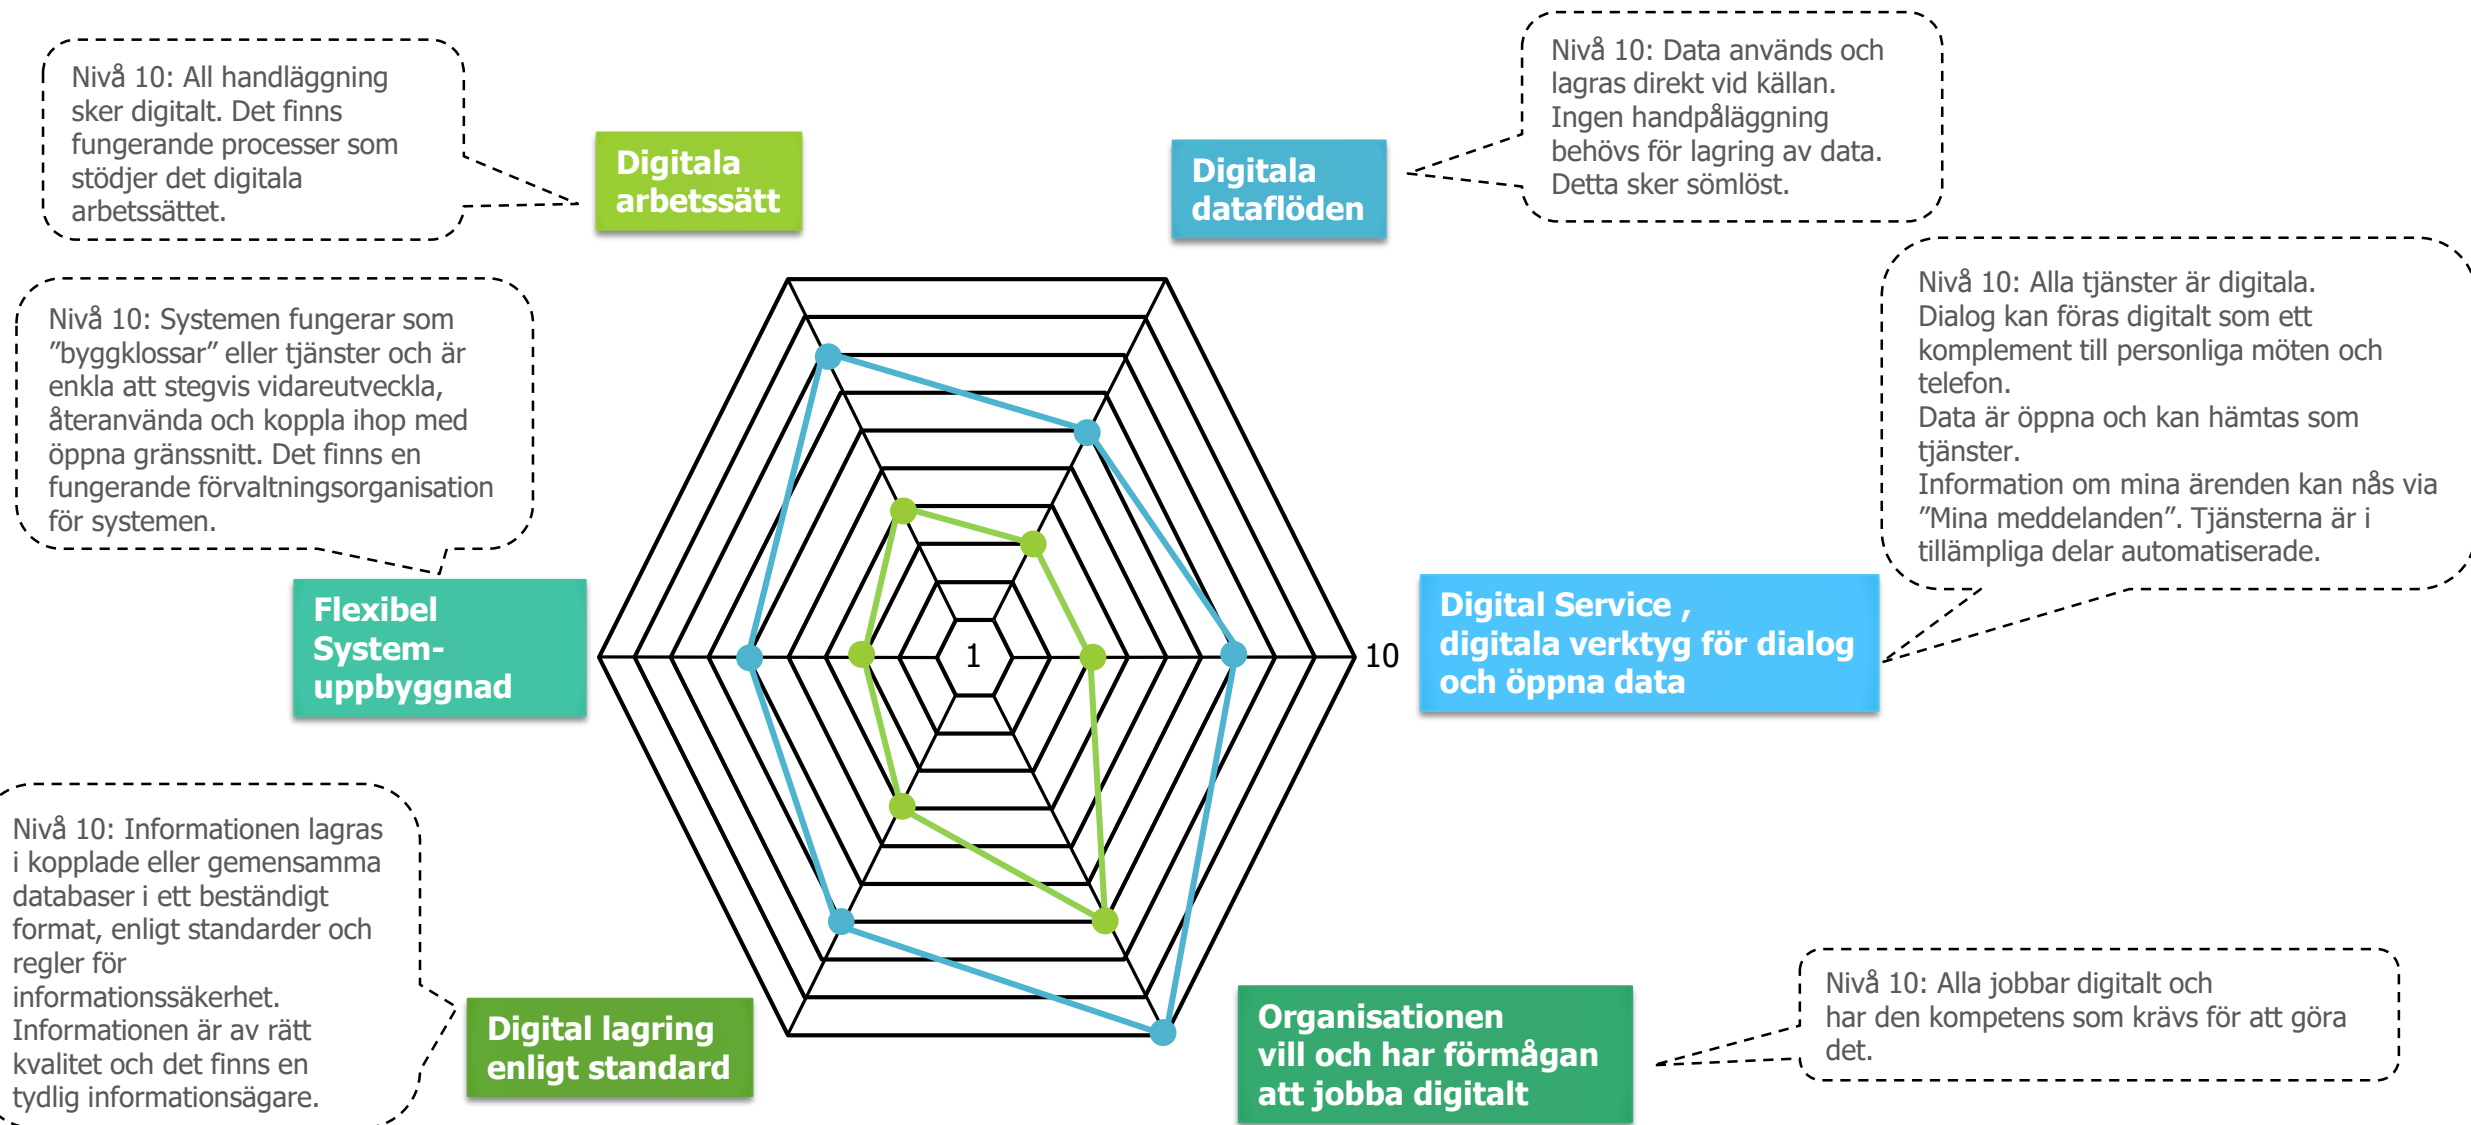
Nivå 10: All handläggning sker digitalt. Det finns fungerande processer som stödjer det digitala arbetssättet.

Digitala arbetssätt

Digitala dataflöden

Nivå 10: Data används och lagras direkt vid källan. Ingen handpåläggning behövs för lagring av data. Detta sker sömlöst.

Nivå 10: Systemen fungerar som ”byggklossar” eller tjänster och är enkla att stegvis vidareutveckla, återanvända och koppla ihop med öppna gränssnitt. Det finns en fungerande förvaltningsorganisation för systemen.

Nivå 10: Alla tjänster är digitala. Dialog kan föras digitalt som ett komplement till personliga möten och telefon.
Data är öppna och kan hämtas som tjänster.
Information om mina ärenden kan nås via ”Mina meddelanden”. Tjänsterna är i tillämpliga delar automatiserade.

Flexibel System-uppbyggnad

1

10

Digital Service , digitala verktyg för dialog och öppna data

Nivå 10: Informationen lagras i kopplade eller gemensamma databaser i ett beständigt format, enligt standarder och regler för informationssäkerhet. Informationen är av rätt kvalitet och det finns en tydlig informationsägare.

Digital lagring enligt standard

Organisationen vill och har förmågan att jobba digitalt

Nivå 10: Alla jobbar digitalt och har den kompetens som krävs för att göra det.